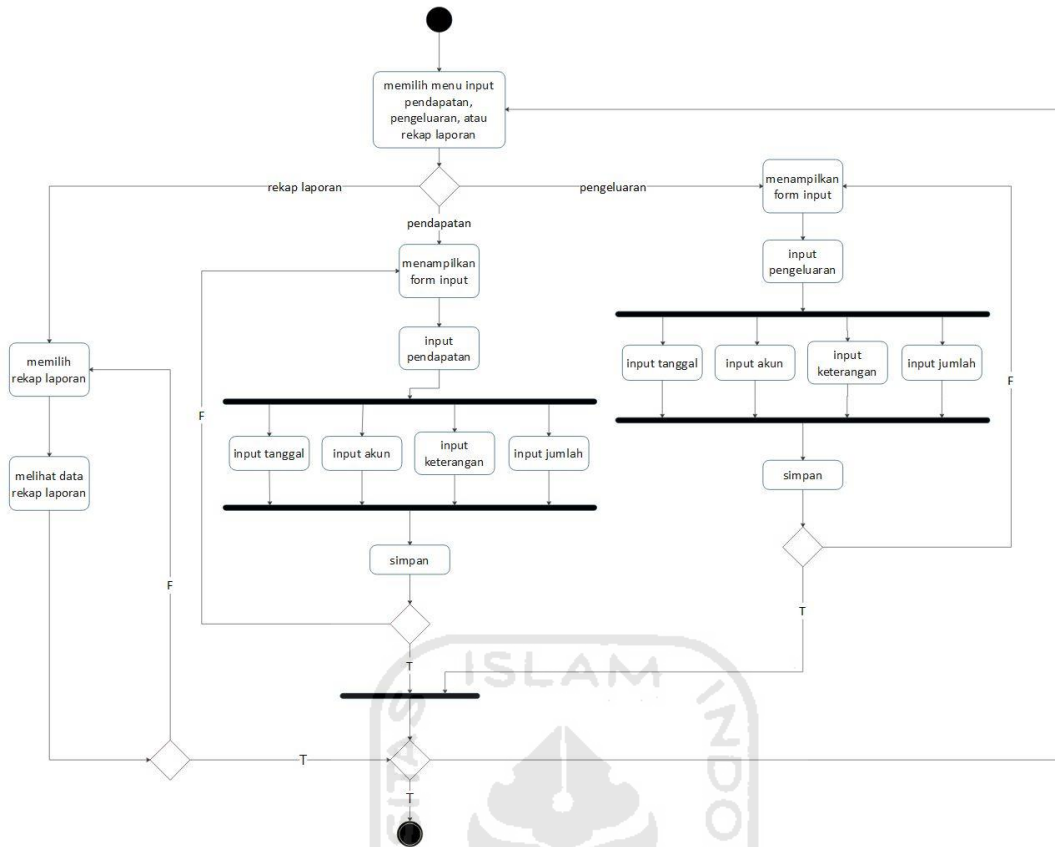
memilih menu input pendapatan, pengeluaran, atau rekap laporan

rekap laporan

pengeluaran

pendapatan

menampilkan form input

input pengeluaran

input tanggal

input akun

input keterangan

input jumlah

simpan

F

T

menampilkan form input

input pendapatan

input tanggal

input akun

input keterangan

input jumlah

simpan

F

T

memilih rekap laporan

melihat data rekap laporan

F

T

T

ISLAM